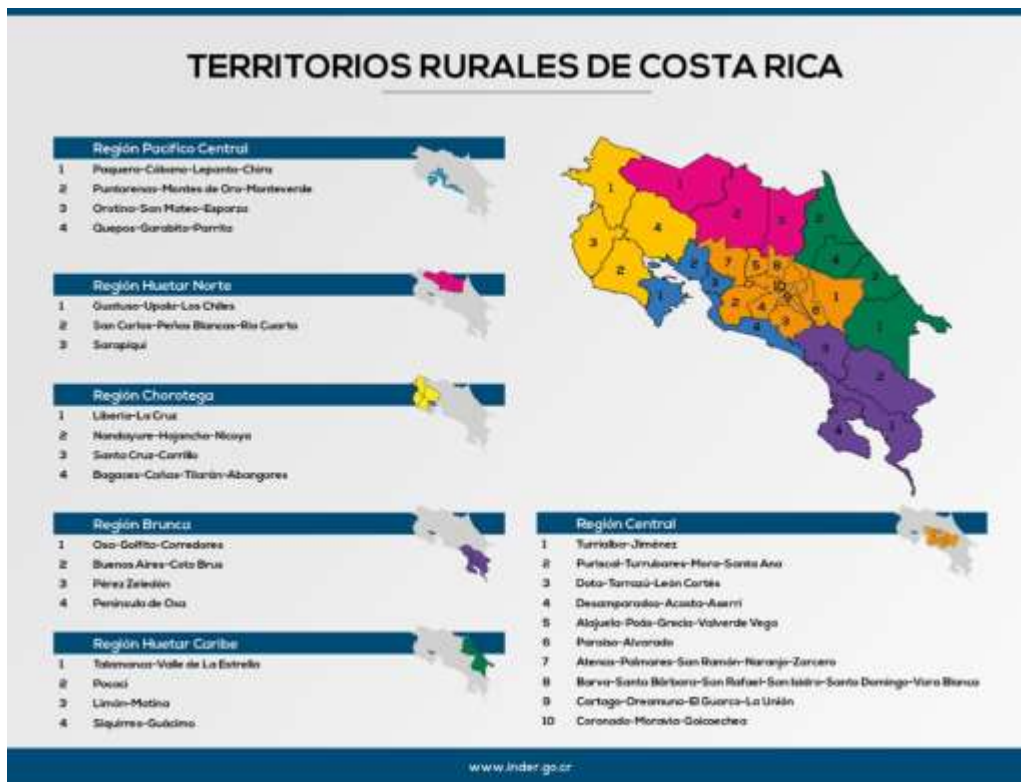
TERRITORIOS RURALES DE COSTA RICA

Región Pacífico Central
1 Paquera-Cóbano-Lepanto-Chira
2 Puntarenas-Montes de Oro-Monteverde
3 Orotina-San Mateo-Esparza
4 Quepos-Garabito-Parrita

Región Huetar Norte
1 Guatuso-Upala-Los Chiles
2 San Carlos-Peñas Blancas-Río Cuarto
3 Sarapiquí

Región Chorotega
1 Liberia-La Cruz
2 Nandayure-Hojancha-Nicoya
3 Santa Cruz-Carrillo
4 Bagaces-Cañas-Tilarán-Abangares

Región Brunca
1 Osa-Golfito-Corredores
2 Buenos Aires-Coto Brus
3 Pérez Zeledón
4 Península de Osa

Región Huetar Caribe
1 Talamanca-Valle de La Estrella
2 Pococí
3 Limón-Matina
4 Siquirres-Guácimo

Región Central
1 Turrialba-Jiménez
2 Puriscal-Turrubares-Mora-Santa Ana
3 Dota-Tarrazú-León Cortés
4 Desamparados-Acosta-Aserrí
5 Alajuela-Poás-Grecia-Valverde Vega
6 Paraíso-Alvarado
7 Atenas-Palmares-San Ramón-Naranjo-Zarcero
8 Barva-Santo Bárbara-San Rafael-San Isidro-Santo Domingo-Vara Blanca
9 Cartago-Oreamuno-El Guarco-La Unión
10 Coronado-Moravia-Goicoechea

1 1 2 3 4 2 1 3 4 2 2 1 3 7 5 6 8 10 9 2 4 1 6 3 3 1 1 2 4 1

www.inder.go.cr